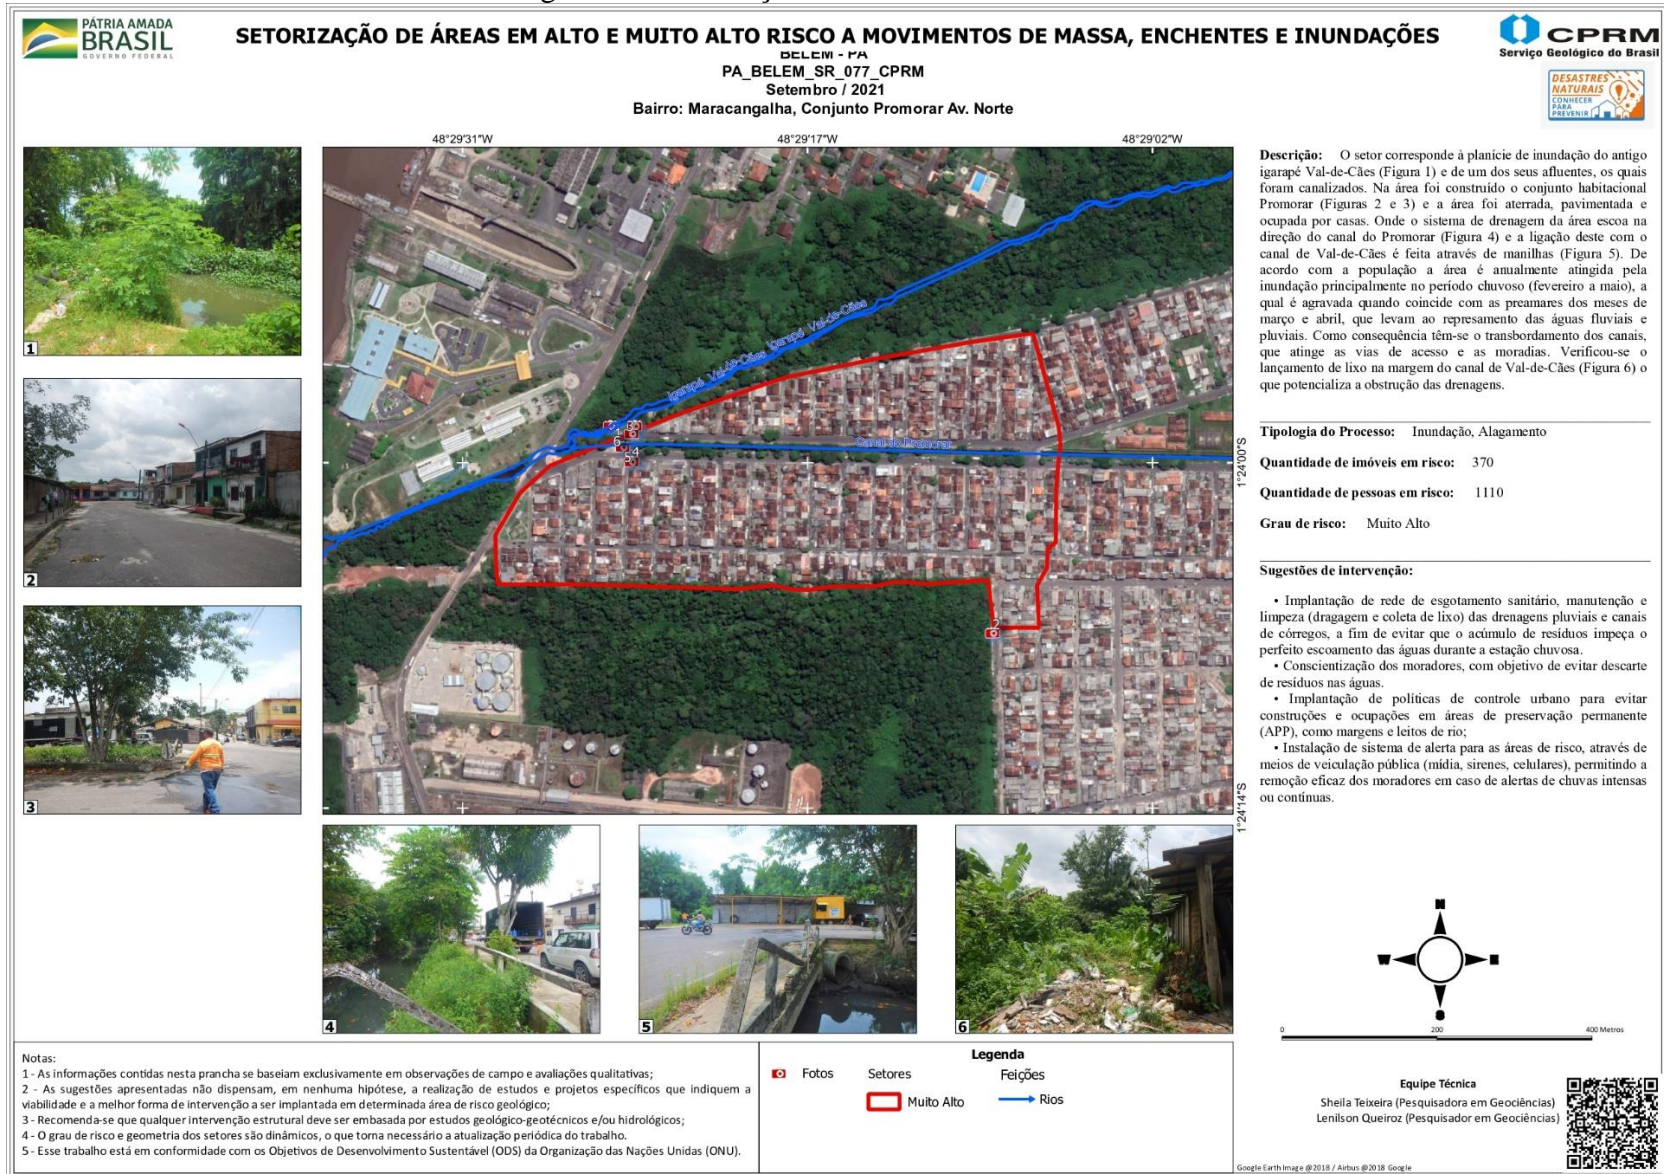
PÁTRIA AMADA
BRASIL
GOVERNO FEDERAL

SETORIZAÇÃO DE ÁREAS EM ALTO E MUITO ALTO RISCO A MOVIMENTOS DE MASSA, ENCHENTES E INUNDAÇÕES
BELÉM - PA
PA_BELEM_SR_077_CPRM
Setembro / 2021
Bairro: Maracangalha, Conjunto Promorar Av. Norte

CPRM
Serviço Geológico do Brasil
DESASTRES NATURAIS CONHECER PARA PREVENIR

48°29'31"W
48°29'17"W
48°29'02"W
1°24'00"S
1°24'14"S

Igarapé Val-de-Cães
Igarapé Val-de-Cães
Canal do Promorar

1
2
3
4
5
6

Descrição: O setor corresponde à planície de inundação do antigo igarapé Val-de-Cães (Figura 1) e de um dos seus afluentes, os quais foram canalizados. Na área foi construído o conjunto habitacional Promorar (Figuras 2 e 3) e a área foi aterrada, pavimentada e ocupada por casas. Onde o sistema de drenagem da área escoa na direção do canal do Promorar (Figura 4) e a ligação deste com o canal de Val-de-Cães é feita através de manilhas (Figura 5). De acordo com a população a área é anualmente atingida pela inundação principalmente no período chuvoso (fevereiro a maio), a qual é agravada quando coincide com as preamares dos meses de março e abril, que levam ao represamento das águas fluviais e pluviais. Como consequência têm-se o transbordamento dos canais, que atinge as vias de acesso e as moradias. Verificou-se o lançamento de lixo na margem do canal de Val-de-Cães (Figura 6) o que potencializa a obstrução das drenagens.

Tipologia do Processo: Inundação, Alagamento

Quantidade de imóveis em risco: 370

Quantidade de pessoas em risco: 1110

Grau de risco: Muito Alto

Sugestões de intervenção:

• Implantação de rede de esgotamento sanitário, manutenção e limpeza (dragagem e coleta de lixo) das drenagens pluviais e canais de córregos, a fim de evitar que o acúmulo de resíduos impeça o perfeito escoamento das águas durante a estação chuvosa.
• Conscientização dos moradores, com objetivo de evitar descarte de resíduos nas águas.
• Implantação de políticas de controle urbano para evitar construções e ocupações em áreas de preservação permanente (APP), como margens e leitos de rio;
• Instalação de sistema de alerta para as áreas de risco, através de meios de veiculação pública (mídia, sirenes, celulares), permitindo a remoção eficaz dos moradores em caso de alertas de chuvas intensas ou contínuas.

0 200 400 Metros

Notas:
1 - As informações contidas nesta prancha se baseiam exclusivamente em observações de campo e avaliações qualitativas;
2 - As sugestões apresentadas não dispensam, em nenhuma hipótese, a realização de estudos e projetos específicos que indiquem a viabilidade e a melhor forma de intervenção a ser implantada em determinada área de risco geológico;
3 - Recomenda-se que qualquer intervenção estrutural deve ser embasada por estudos geológico-geotécnicos e/ou hidrológicos;
4 - O grau de risco e geometria dos setores são dinâmicos, o que torna necessário a atualização periódica do trabalho.
5 - Esse trabalho está em conformidade com os Objetivos de Desenvolvimento Sustentável (ODS) da Organização das Nações Unidas (ONU).

Legenda
Fotos
Setores
Muito Alto
Feições
Rios

Equipe Técnica
Sheila Teixeira (Pesquisadora em Geociências)
Lenilson Queiroz (Pesquisador em Geociências)

Google Earth Image @2018 / Airbus @2018 Google